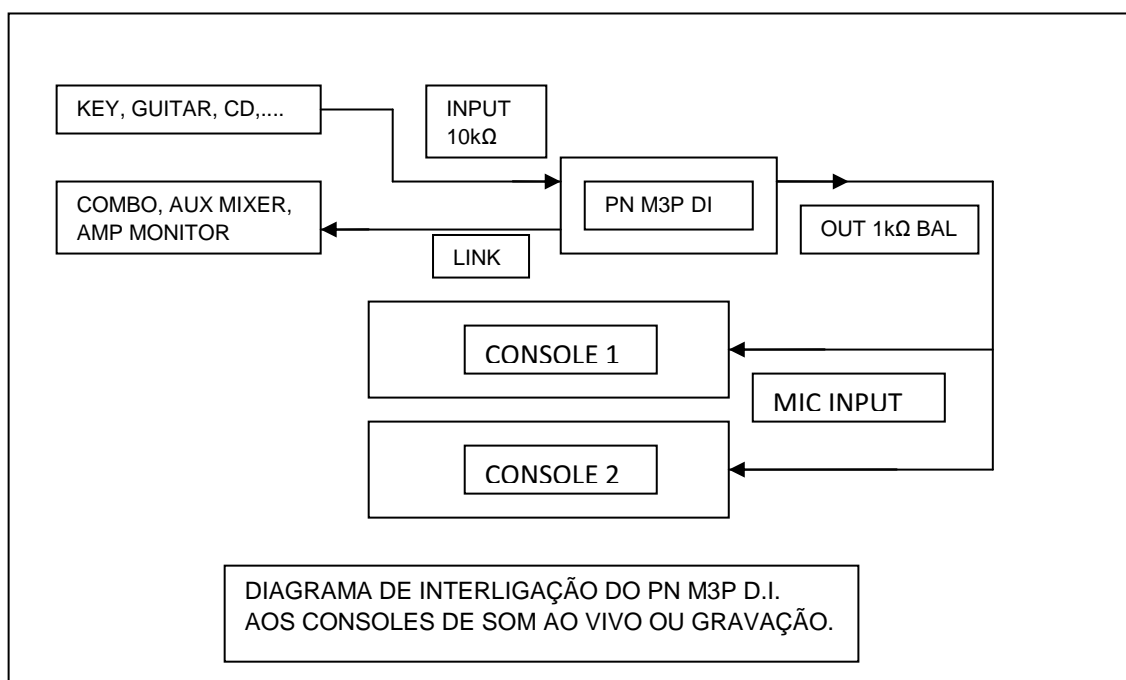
KEY, GUITAR, CD,....

INPUT 10kΩ

COMBO, AUX MIXER, AMP MONITOR

PN M3P DI

OUT 1kΩ BAL

LINK

CONSOLE 1

MIC INPUT

CONSOLE 2

DIAGRAMA DE INTERLIGAÇÃO DO PN M3P D.I.
AOS CONSOLES DE SOM AO VIVO OU GRAVAÇÃO.